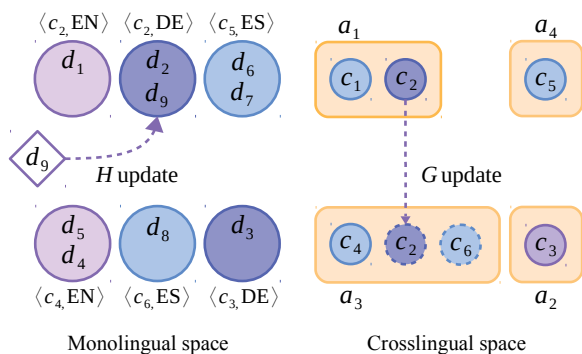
$\langle c_{2}, \text{EN}\rangle$ $\langle c_{2}, \text{DE}\rangle$ $\langle c_{5}, \text{ES}\rangle$

$d_1$ $d_2$ $d_9$ $d_6$ $d_7$

$d_9$

$H$ update

$d_5$ $d_4$ $d_8$ $d_3$

$\langle c_{4}, \text{EN}\rangle$ $\langle c_{6}, \text{ES}\rangle$ $\langle c_{3}, \text{DE}\rangle$

Monolingual space

$a_1$ $a_4$

$c_1$ $c_2$ $c_5$

$G$ update

$c_4$ $c_2$ $c_6$ $c_3$

$a_3$ $a_2$

Crosslingual space